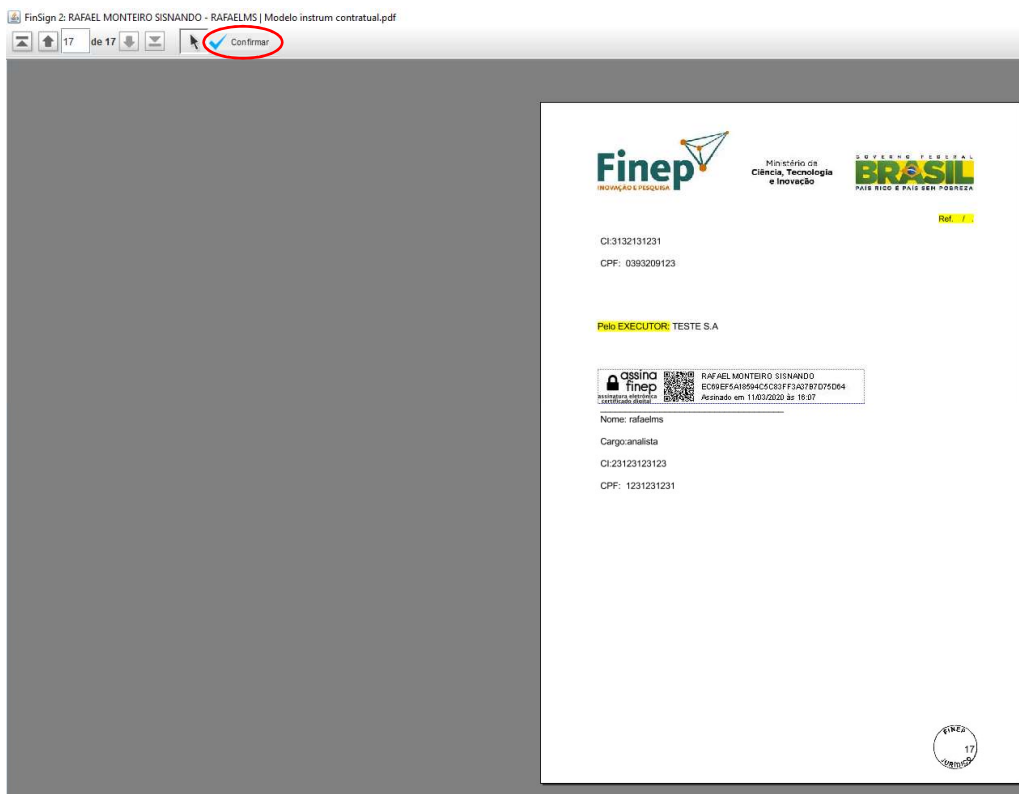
FinSign 2: RAFAEL MONTEIRO SISNANDO - RAFAELMS | Modelo instrum contratual.pdf

17 de 17 Confirmar

Finep
INOVAÇÃO E PESQUISA

Ministério da Ciência, Tecnologia e Inovação

GOVERNO FEDERAL
BRASIL
PAÍS RICO É PAÍS SEM POBREZA

Ref. /

CI:3132131231

CPF: 0393209123

Pelo EXECUTOR: TESTE S.A

assina finep
assinatura eletrônica certificado digital

RAFAEL MONTEIRO SISNANDO
EC69EF5A18594C5C83FF3A37B7D75D64
Assinado em 11/03/2020 às 16:07

Nome: rafaelms

Cargo:analista

CI:23123123123

CPF: 1231231231

FINEP
17
JURÍDICO